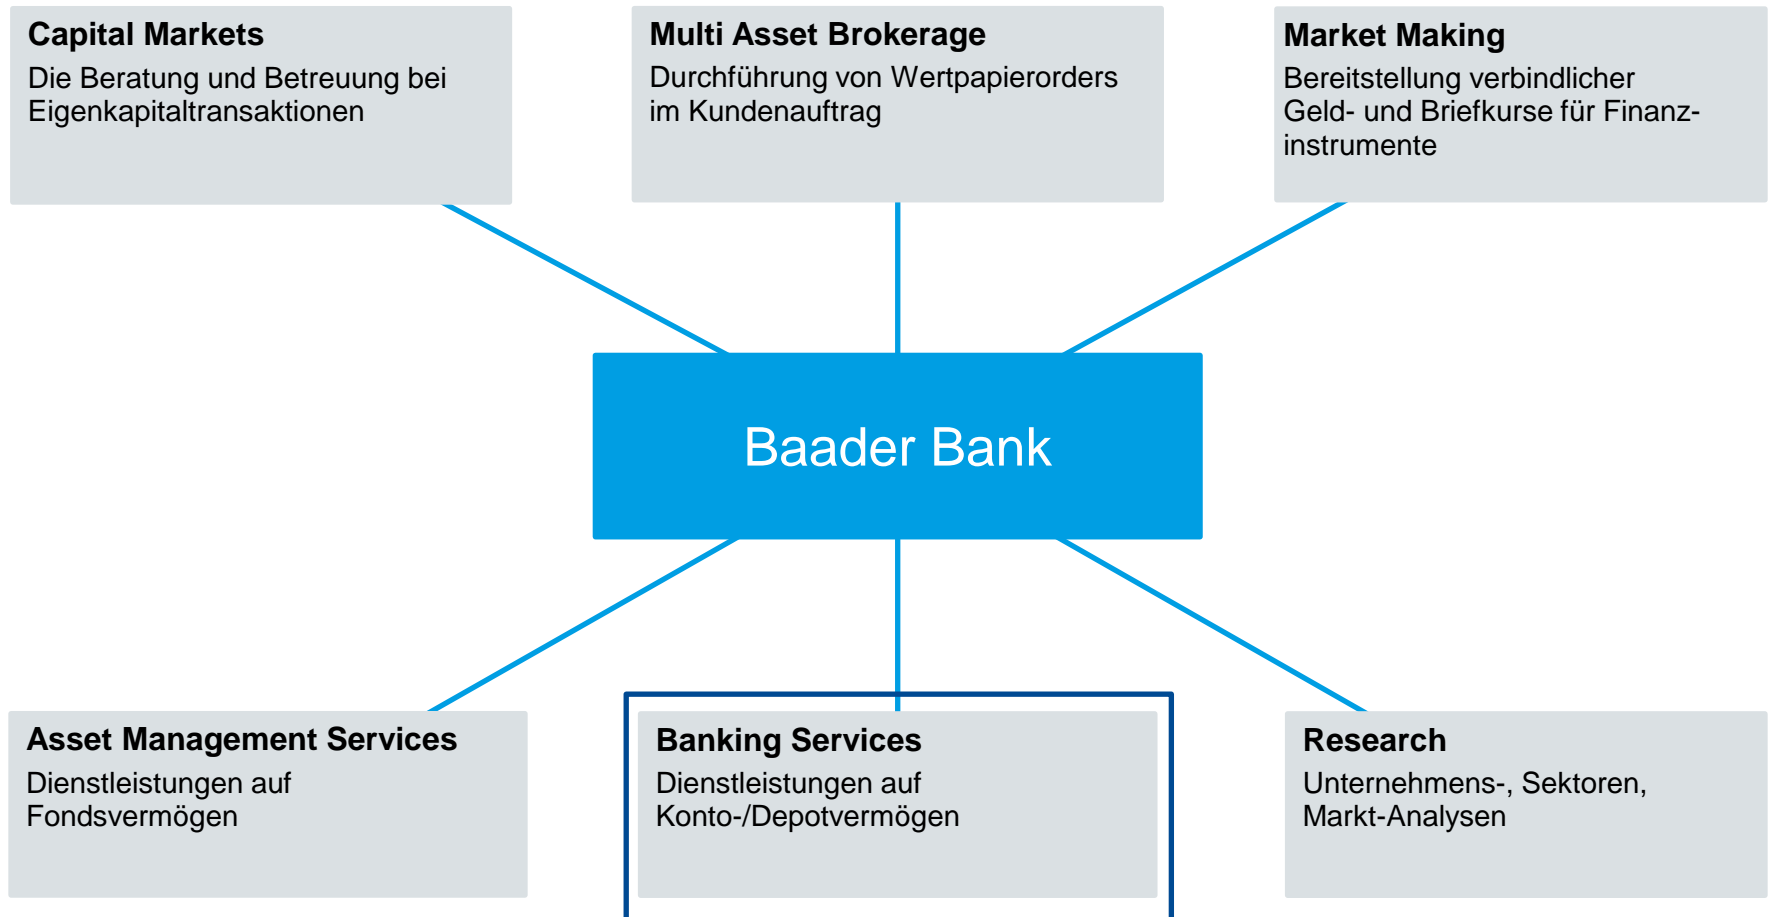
**Capital Markets**
Die Beratung und Betreuung bei Eigenkapitaltransaktionen

**Multi Asset Brokerage**
Durchführung von Wertpapierorders im Kundenauftrag

**Market Making**
Bereitstellung verbindlicher Geld- und Briefkurse für Finanzinstrumente

Baader Bank

**Asset Management Services**
Dienstleistungen auf Fondsvermögen

**Banking Services**
Dienstleistungen auf Konto-/Depotvermögen

**Research**
Unternehmens-, Sektoren, Markt-Analysen